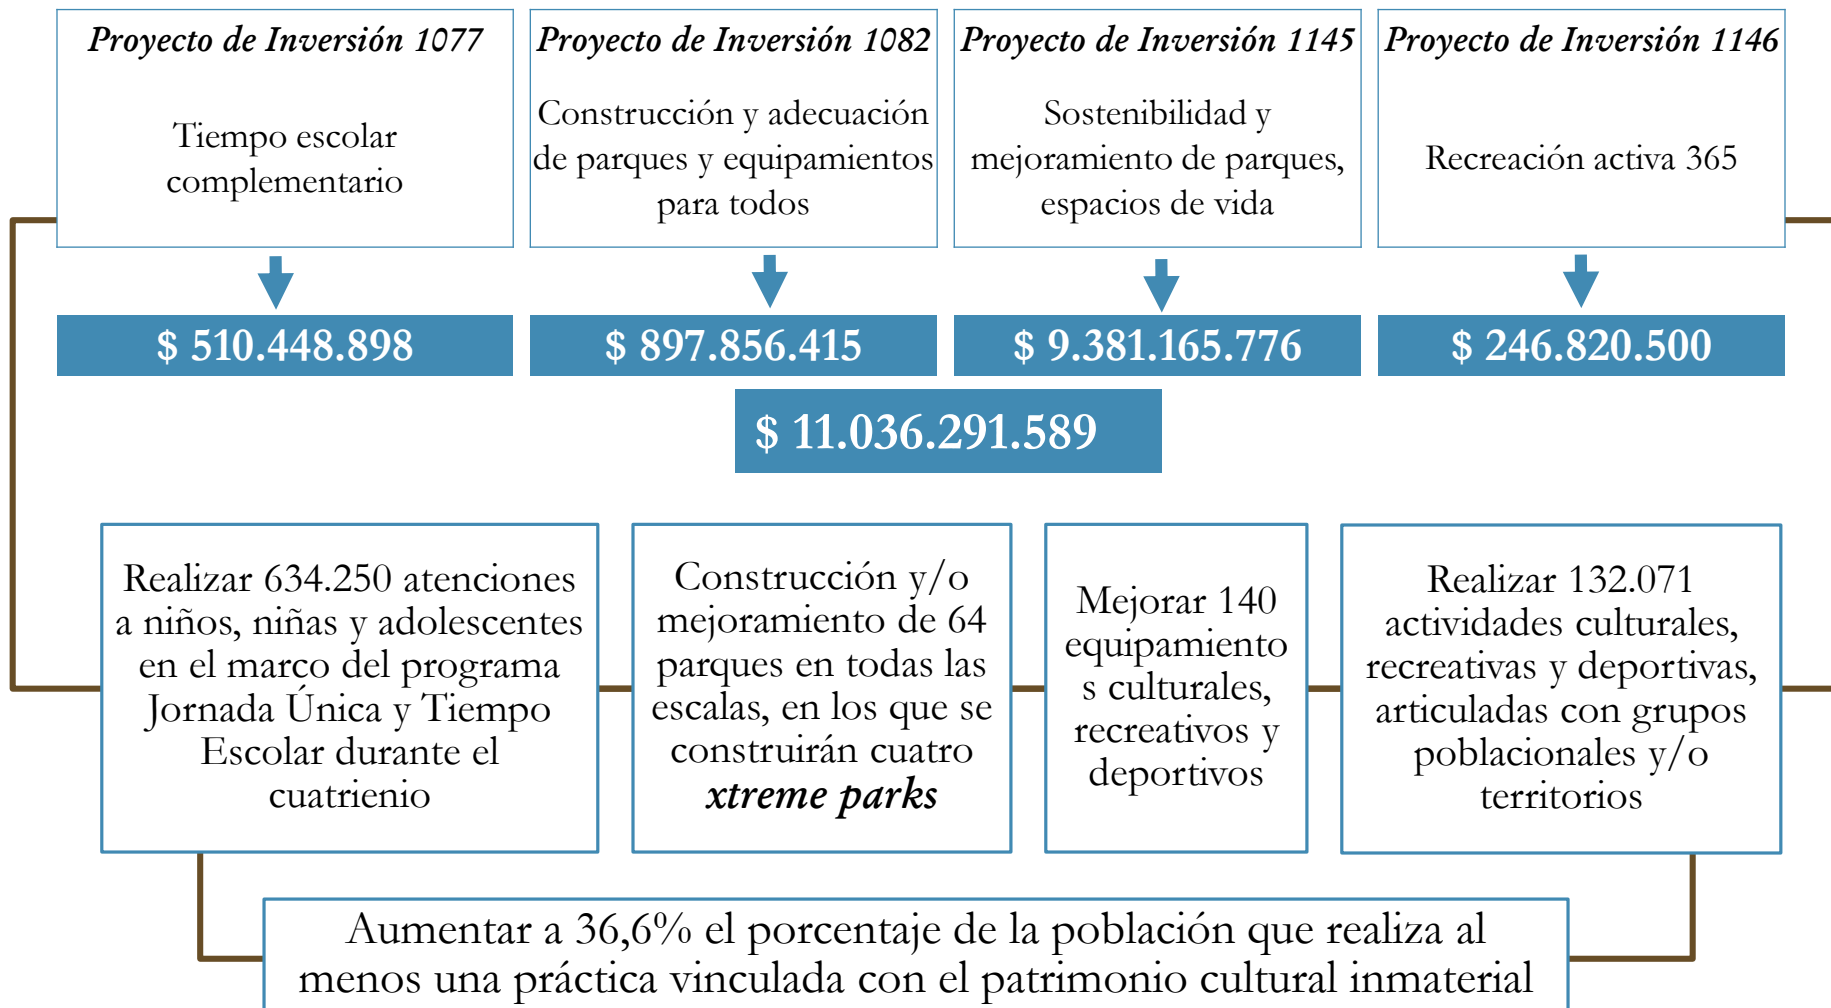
Proyecto de Inversión 1077

Tiempo escolar complementario

Proyecto de Inversión 1082

Construcción y adecuación de parques y equipamientos para todos

Proyecto de Inversión 1145

Sostenibilidad y mejoramiento de parques, espacios de vida

Proyecto de Inversión 1146

Recreación activa 365

$ 510.448.898

$ 897.856.415

$ 9.381.165.776

$ 246.820.500

$ 11.036.291.589

Realizar 634.250 atenciones a niños, niñas y adolescentes en el marco del programa Jornada Única y Tiempo Escolar durante el cuatrienio

Construcción y/o mejoramiento de 64 parques en todas las escalas, en los que se construirán cuatro *xtreme parks*

Mejorar 140 equipamiento s culturales, recreativos y deportivos

Realizar 132.071 actividades culturales, recreativas y deportivas, articuladas con grupos poblacionales y/o territorios

Aumentar a 36,6% el porcentaje de la población que realiza al menos una práctica vinculada con el patrimonio cultural inmaterial